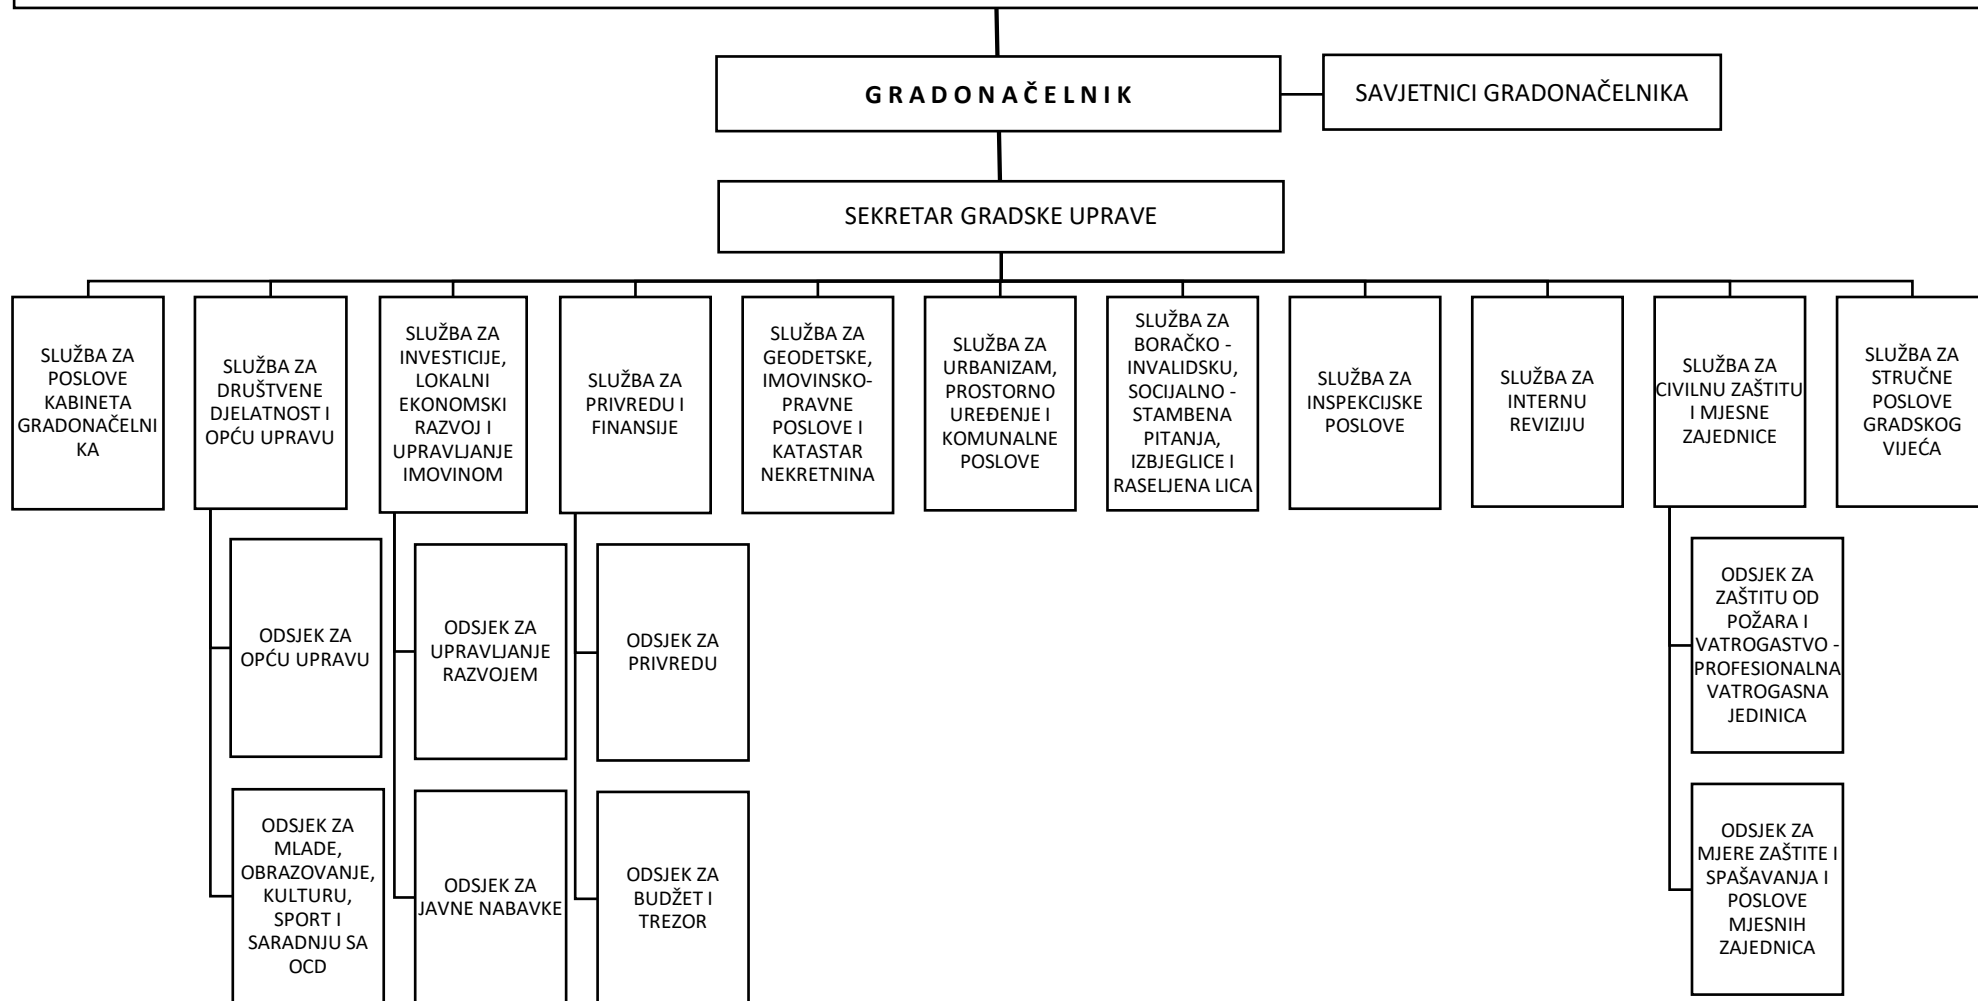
GRADONAČELNIK

SAVJETNICI GRADONAČELNIKA

SEKRETAR GRADSKE UPRAVE

SLUŽBA ZA POSLOVE KABINETA GRADONAČELNIKA

SLUŽBA ZA DRUŠTVENE DJELATNOST I OPĆU UPRAVU

ODSJEK ZA OPĆU UPRAVU

ODSJEK ZA MLADE, OBRAZOVANJE, KULTURU, SPORT I SARADNJU SA OCD

SLUŽBA ZA INVESTICIJE, LOKALNI EKONOMSKI RAZVOJ I UPRAVLJANJE IMOVINOM

ODSJEK ZA UPRAVLJANJE RAZVOJEM

ODSJEK ZA JAVNE NABAVKE

SLUŽBA ZA PRIVREDU I FINANSIJE

ODSJEK ZA PRIVREDU

ODSJEK ZA BUDŽET I TREZOR

SLUŽBA ZA GEODETSKE, IMOVINSKO-PRAVNE POSLOVE I KATASTAR NEKRETNINA

SLUŽBA ZA URBANIZAM, PROSTORNO UREĐENJE I KOMUNALNE POSLOVE

SLUŽBA ZA BORAČKO - INVALIDSKU, SOCIJALNO - STAMBENA PITANJA, IZBJEGLICE I RASELJENA LICA

SLUŽBA ZA INSPEKCIJSKE POSLOVE

SLUŽBA ZA INTERNU REVIZIJU

SLUŽBA ZA CIVILNU ZAŠTITU I MJESNE ZAJEDNICE

ODSJEK ZA ZAŠTITU OD POŽARA I VATROGASTVO - PROFESIONALNA VATROGASNA JEDINICA

ODSJEK ZA MJERE ZAŠTITE I SPAŠAVANJA I POSLOVE MJESNIH ZAJEDNICA

SLUŽBA ZA STRUČNE POSLOVE GRADSKOG VIJEĆA